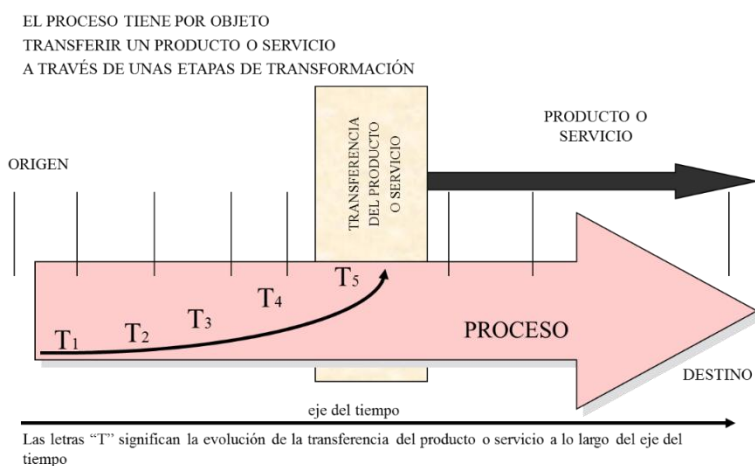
EL PROCESO TIENE POR OBJETO
TRANSFERIR UN PRODUCTO O SERVICIO
A TRAVÉS DE UNAS ETAPAS DE TRANSFORMACIÓN

TRANSFERENCIA DEL PRODUCTO O SERVICIO

PRODUCTO O SERVICIO

ORIGEN

$T_5$

$T_4$

$T_3$

$T_2$

$T_1$

PROCESO

DESTINO

eje del tiempo

Las letras "T" significan la evolución de la transferencia del producto o servicio a lo largo del eje del tiempo